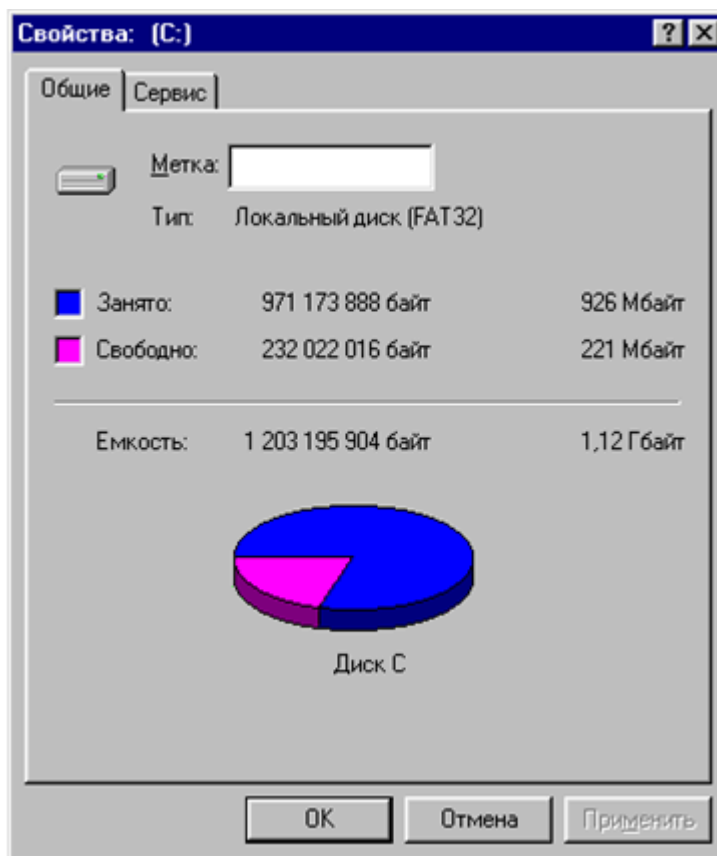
Свойства: (C:)

? X

Общие | Сервис

Метка:

Тип: Локальный диск (FAT32)

Занято: 971 173 888 байт 926 Мбайт

Свободно: 232 022 016 байт 221 Мбайт

Емкость: 1 203 195 904 байт 1,12 Гбайт

Диск С

OK | Отмена | Применить